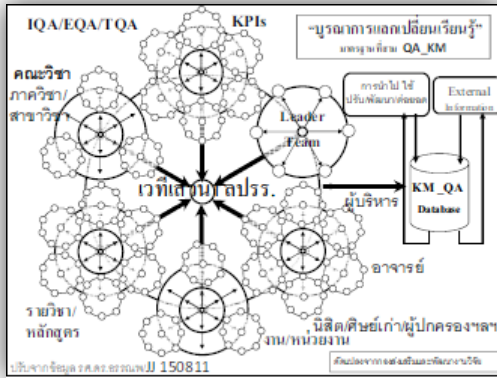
IQA/EQA/TQA

KPIs

"บูรณาการแลกเปลี่ยนเรียนรู้"
มาตรฐานที่สาม QA_KM

คณะวิชา
ภาควิชา/
สาขาวิชา

Leader
Team

การนำไปใช้
ปรับ/พัฒนา/ต่อยอด

External
Information

เวทีเสวนาลปรร.

KM_QA
Database

ผู้บริหาร

อาจารย์

รายวิชา/
หลักสูตร

,นิสิต/ศิษย์เก่า/ผู้ปกครองฯลฯ
งาน/หน่วยงาน

ปรับจากข้อมูล รศ.ดร.ธรรณพ JJ 150811

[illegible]